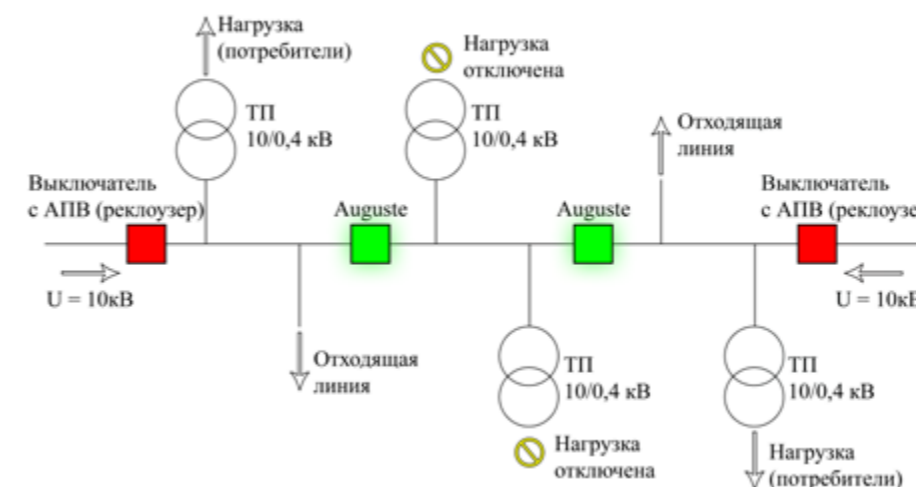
Нагрузка (потребители)

ТП 10/0,4 кВ

Нагрузка отключена

ТП 10/0,4 кВ

Отходящая линия

Выключатель с АПВ (реклоузер)

Auguste

Auguste

Выключатель с АПВ (реклоузе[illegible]

U = 10кВ

U = 10к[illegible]

Отходящая линия

ТП 10/0,4 кВ

ТП 10/0,4 кВ

Нагрузка отключена

Нагрузка (потребители)